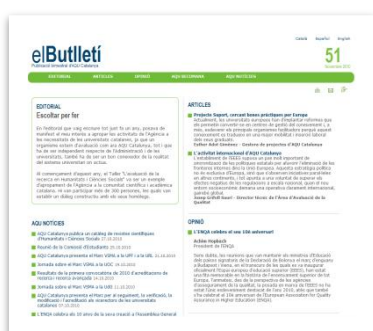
Català Español English

elButlletí
Publicació trimestral d'AQU Catalunya

51
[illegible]

EDITORIAL ARTICLES OPINIÓ AQU RECOMANA AQU NOTÍCIES

EDITORIAL
Escoltar per fer

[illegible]

ARTICLES

Projecte Export, servant bones pràctiques per Europa
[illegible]
Esther Adot Giménez · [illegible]

L'activitat internacional d'AQU Catalunya
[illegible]
Josep Grifoll Sauri · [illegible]

AQU NOTÍCIES

AQU Catalunya publica un catàleg de revistes científiques d'Humanitats i Ciències Socials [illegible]
Reunió de la Comissió d'Estudiants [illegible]
AQU Catalunya presenta el Marc VSMA a la UPF i a la UdL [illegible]
Jornada sobre el Marc VSMA a la UOC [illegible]
Resultats de la primera convocatòria de 2010 d'acreditacions de recerca i recerca avançada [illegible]
Jornada sobre el Marc VSMA a la UdG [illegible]
AQU Catalunya presenta el Marc per al seguiment, la verificació, la modificació i l'acreditació als consells de govern de les universitats catalanes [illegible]
L'ENQA celebra els 10 anys de la seva creació a l'Assemblea General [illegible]

OPINIÓ

L'ENQA celebra el seu 10è aniversari
Achim Hopbach
President de l'ENQA
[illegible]